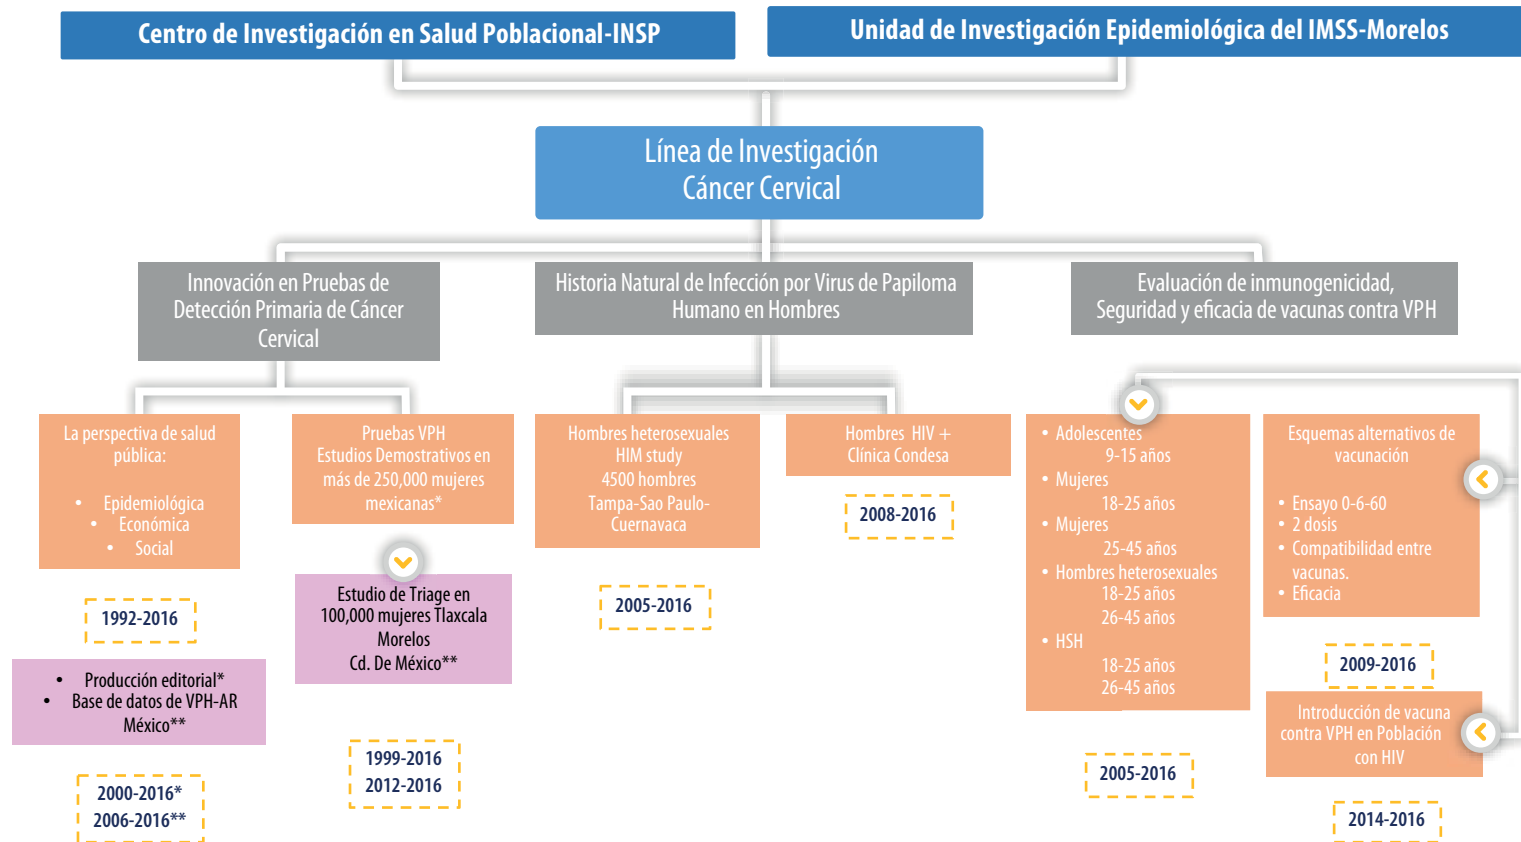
Centro de Investigación en Salud Poblacional-INSP

Unidad de Investigación Epidemiológica del IMSS-Morelos

Línea de Investigación
Cáncer Cervical

Innovación en Pruebas de Detección Primaria de Cáncer Cervical

Historia Natural de Infección por Virus de Papiloma Humano en Hombres

Evaluación de inmunogenicidad, Seguridad y eficacia de vacunas contra VPH

La perspectiva de salud pública:
- Epidemiológica
- Económica
- Social

1992-2016

- Producción editorial*
- Base de datos de VPH-AR México**

2000-2016*
2006-2016**

Pruebas VPH
Estudios Demostrativos en más de 250,000 mujeres mexicanas*

Estudio de Triage en 100,000 mujeres Tlaxcala Morelos
Cd. De México**

1999-2016
2012-2016

Hombres heterosexuales
HIM study
4500 hombres
Tampa-Sao Paulo-Cuernavaca

2005-2016

Hombres HIV +
Clínica Condesa

2008-2016

- Adolescentes
9-15 años
- Mujeres
18-25 años
- Mujeres
25-45 años
- Hombres heterosexuales
18-25 años
26-45 años
- HSH
18-25 años
26-45 años

2005-2016

Esquemas alternativos de vacunación

- Ensayo 0-6-60
- 2 dosis
- Compatibilidad entre vacunas.
- Eficacia

2009-2016

Introducción de vacuna contra VPH en Población con HIV

2014-2016